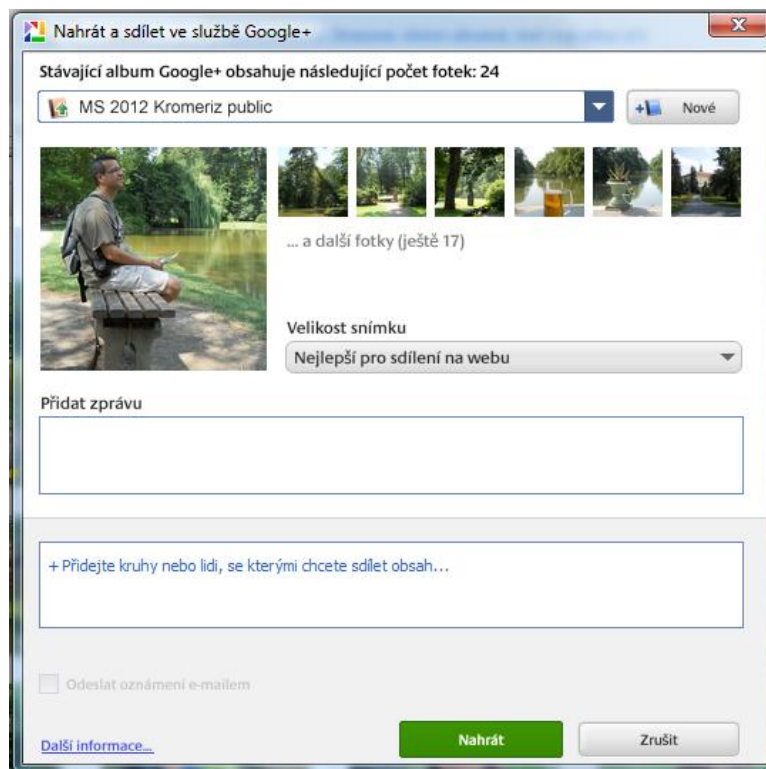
Nahrát a sdílet ve službě Google+

Stávající album Google+ obsahuje následující počet fotek: 24

MS 2012 Kromeriz public

Nové

... a další fotky (ještě 17)

Velikost snímku

Nejlepší pro sdílení na webu

Přidat zprávu

+ Přidejte kruhy nebo lidi, se kterými chcete sdílet obsah...

Odeslat oznámení e-mailem

Další informace...

Nahrát

Zrušit